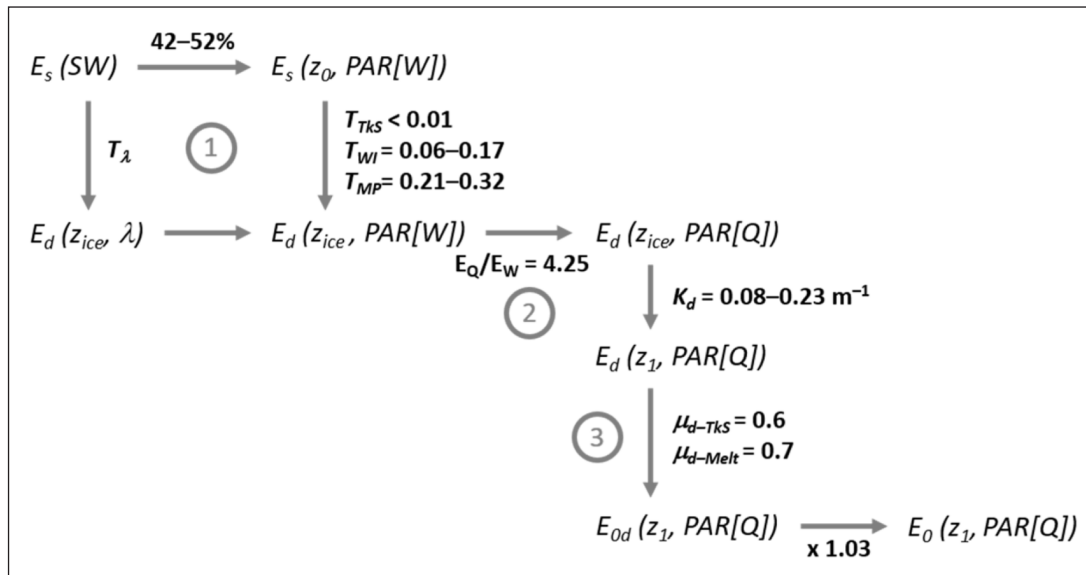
$E_s$ $(SW)$ 42–52% $E_s$ $(z_0, PAR[W])$

$T_\lambda$ 1 $T_{TkS} < 0.01$ $T_{WI} = 0.06–0.17$ $T_{MP} = 0.21–0.32$

$E_d$ $(z_{ice}, \lambda)$ $E_d$ $(z_{ice}, PAR[W])$ $E_d$ $(z_{ice}, PAR[Q])$

$E_Q/E_W = 4.25$

2 $K_d = 0.08–0.23$ $m^{-1}$

$E_d$ $(z_1, PAR[Q])$

3 $\mu_{d-TkS} = 0.6$ $\mu_{d-Melt} = 0.7$

$E_{0d}$ $(z_1, PAR[Q])$ x 1.03 $E_0$ $(z_1, PAR[Q])$